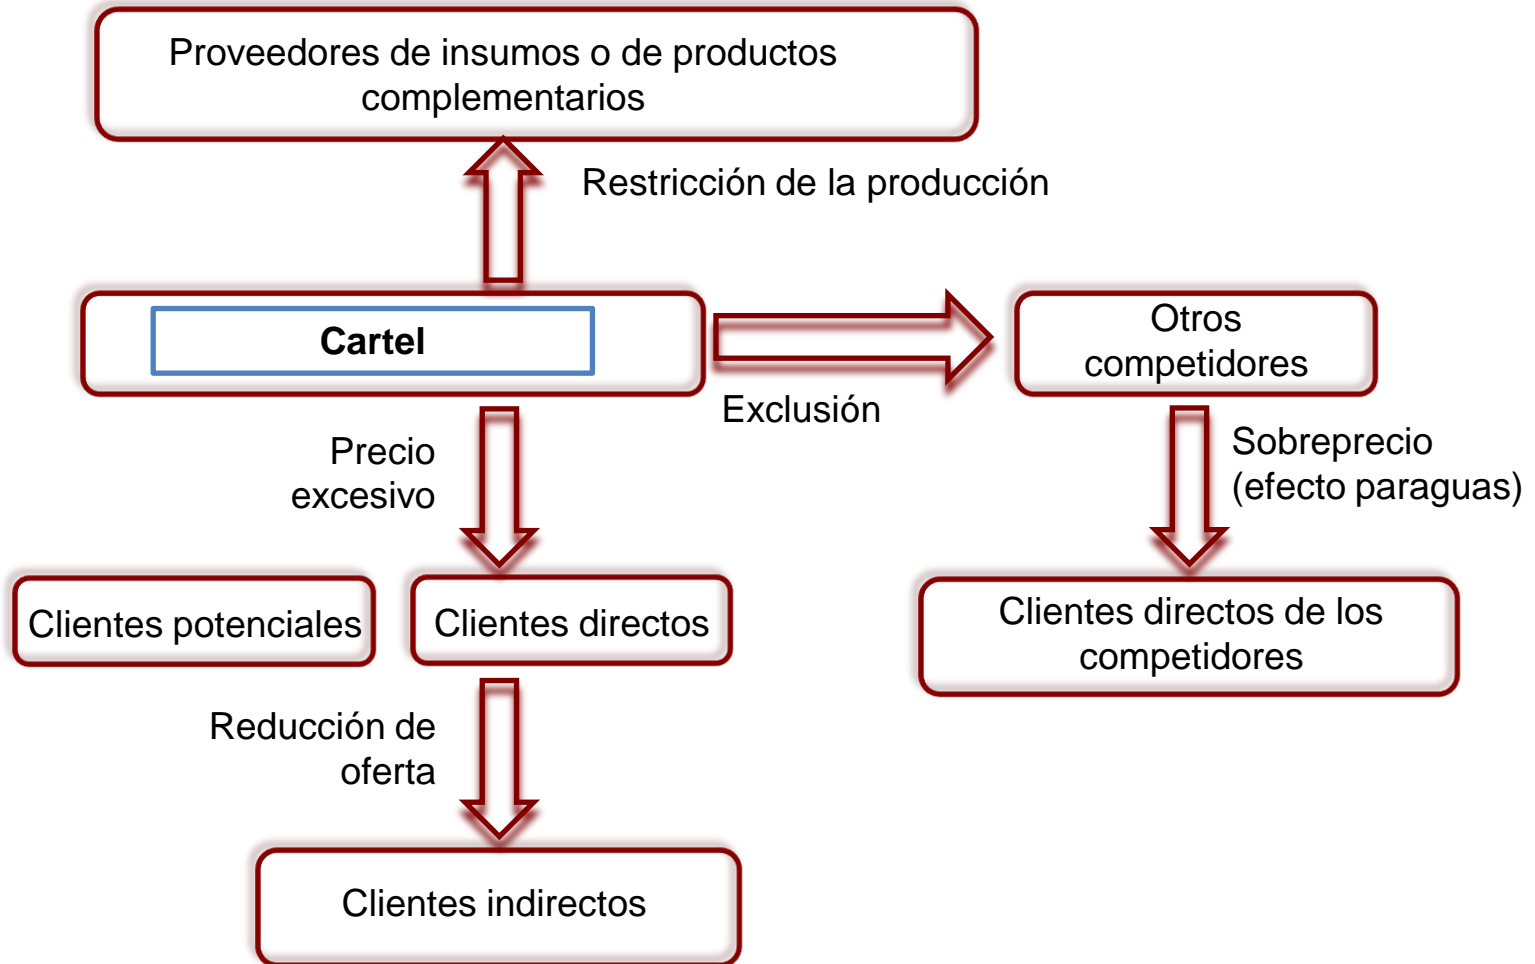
Proveedores de insumos o de productos complementarios

Restricción de la producción

Cartel

Otros competidores

Exclusión

Precio excesivo

Sobreprecio (efecto paraguas)

Clientes potenciales

Clientes directos

Clientes directos de los competidores

Reducción de oferta

Clientes indirectos